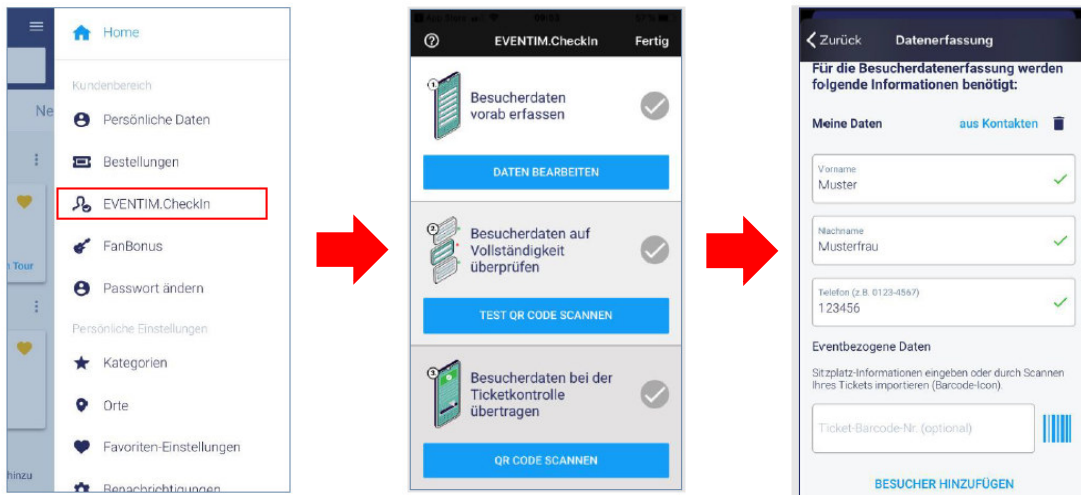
Home

Kundenbereich

Persönliche Daten

Bestellungen

EVENTIM.CheckIn

FanBonus

Passwort ändern

Persönliche Einstellungen

Kategorien

Orte

Favoriten-Einstellungen

Benachrichtigungen

Ne

n Tour

hinzu

EVENTIM.CheckIn

Fertig

1

Besucherdaten vorab erfassen

DATEN BEARBEITEN

2

Besucherdaten auf Vollständigkeit überprüfen

TEST QR CODE SCANNEN

3

Besucherdaten bei der Ticketkontrolle übertragen

QR CODE SCANNEN

Zurück

Datenerfassung

Für die Besucherdatenerfassung werden folgende Informationen benötigt:

Meine Daten

aus Kontakten

Vorname
Muster

Nachname
Musterfrau

Telefon (z.B. 0123-4567)
123456

Eventbezogene Daten

Sitzplatz-Informationen eingeben oder durch Scannen Ihres Tickets importieren (Barcode-Icon).

Ticket-Barcode-Nr. (optional)

BESUCHER HINZUFÜGEN